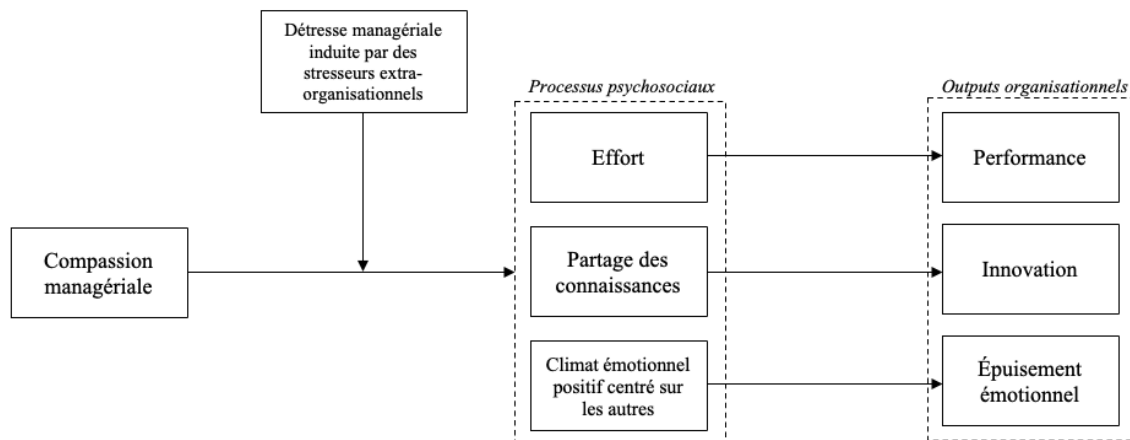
Détresse managériale induite par des stresseurs extra-organisationnels

Compassion managériale

Processus psychosociaux

Effort

Partage des connaissances

Climat émotionnel positif centré sur les autres

Outputs organisationnels

Performance

Innovation

Épuisement émotionnel